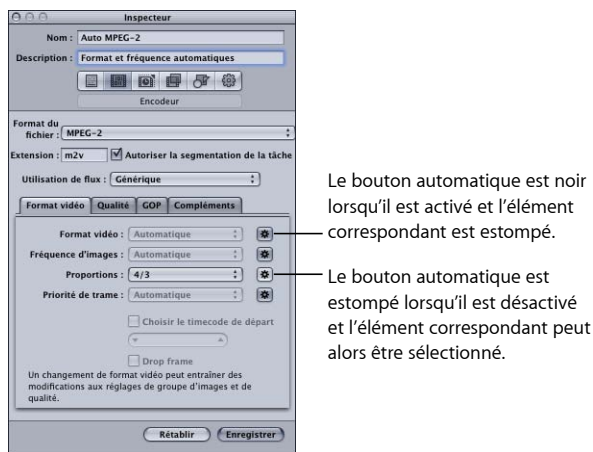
Inspecteur

Nom : Auto MPEG-2

Description : Format et fréquence automatiques

Encodeur

Format du fichier : MPEG-2

Extension : m2v

Autoriser la segmentation de la tâche

Utilisation de flux : Générique

Format vidéo | Qualité | GOP | Compléments

Format vidéo : Automatique

Fréquence d'images : Automatique

Proportions : 4/3

Priorité de trame : Automatique

Choisir le timecode de départ

Drop frame

Un changement de format vidéo peut entraîner des modifications aux réglages de groupe d'images et de qualité.

Rétablir

Enregistrer

Le bouton automatique est noir lorsqu'il est activé et l'élément correspondant est estompé.

Le bouton automatique est estompé lorsqu'il est désactivé et l'élément correspondant peut alors être sélectionné.